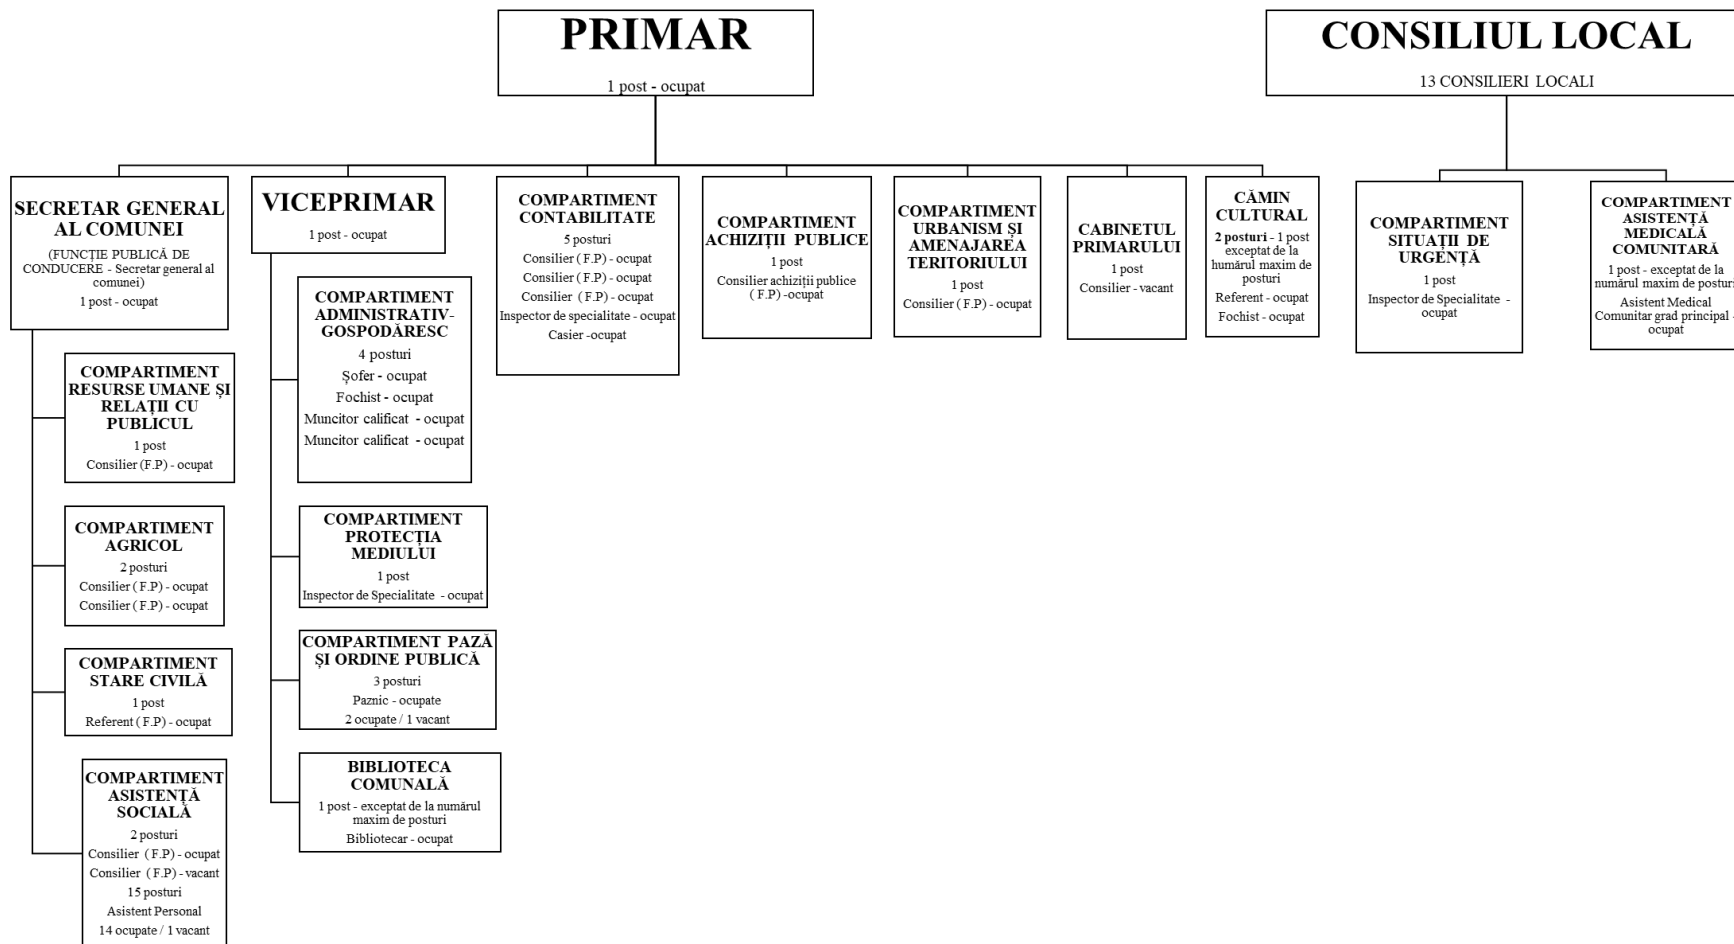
PRIMAR
1 post - ocupat

CONSILIUL LOCAL
13 CONSILIERI LOCALI

SECRETAR GENERAL AL COMUNEI
(FUNCȚIE PUBLICĂ DE CONDUCERE - Secretar general al comunei)
1 post - ocupat

COMPARTIMENT RESURSE UMANE ȘI RELAȚII CU PUBLICUL
1 post
Consilier (F.P) - ocupat

COMPARTIMENT AGRICOL
2 posturi
Consilier ( F.P) - ocupat
Consilier ( F.P) - ocupat

COMPARTIMENT STARE CIVILĂ
1 post
Referent ( F.P) - ocupat

COMPARTIMENT ASISTENȚĂ SOCIALĂ
2 posturi
Consilier (F.P) - ocupat
Consilier (F.P) - vacant
15 posturi
Asistent Personal
14 ocupate / 1 vacant

VICEPRIMAR
1 post - ocupat

COMPARTIMENT ADMINISTRATIV-GOSPODĂRESC
4 posturi
Șofer - ocupat
Fochist - ocupat
Muncitor calificat - ocupat
Muncitor calificat - ocupat

COMPARTIMENT PROTECȚIA MEDIULUI
1 post
Inspector de Specialitate - ocupat

COMPARTIMENT PAZĂ ȘI ORDINE PUBLICĂ
3 posturi
Paznic - ocupate
2 ocupate / 1 vacant

BIBLIOTECA COMUNALĂ
1 post - exceptat de la numărul maxim de posturi
Bibliotecar - ocupat

COMPARTIMENT CONTABILITATE
5 posturi
Consilier ( F.P) - ocupat
Consilier ( F.P) - ocupat
Consilier ( F.P) - ocupat
Inspector de specialitate - ocupat
Casier -ocupat

COMPARTIMENT ACHIZIȚII PUBLICE
1 post
Consilier achiziții publice ( F.P) -ocupat

COMPARTIMENT URBANISM ȘI AMENAJAREA TERITORIULUI
1 post
Consilier ( F.P) - ocupat

CABINETUL PRIMARULUI
1 post
Consilier - vacant

CĂMIN CULTURAL
2 posturi - 1 post exceptat de la humărul maxim de posturi
Referent - ocupat
Fochist - ocupat

COMPARTIMENT SITUAȚII DE URGENȚĂ
1 post
Inspector de Specialitate - ocupat

COMPARTIMENT ASISTENȚĂ MEDICALĂ COMUNITARĂ
1 post - exceptat de la numărul maxim de postur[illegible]
Asistent Medical Comunitar grad principal - ocupat